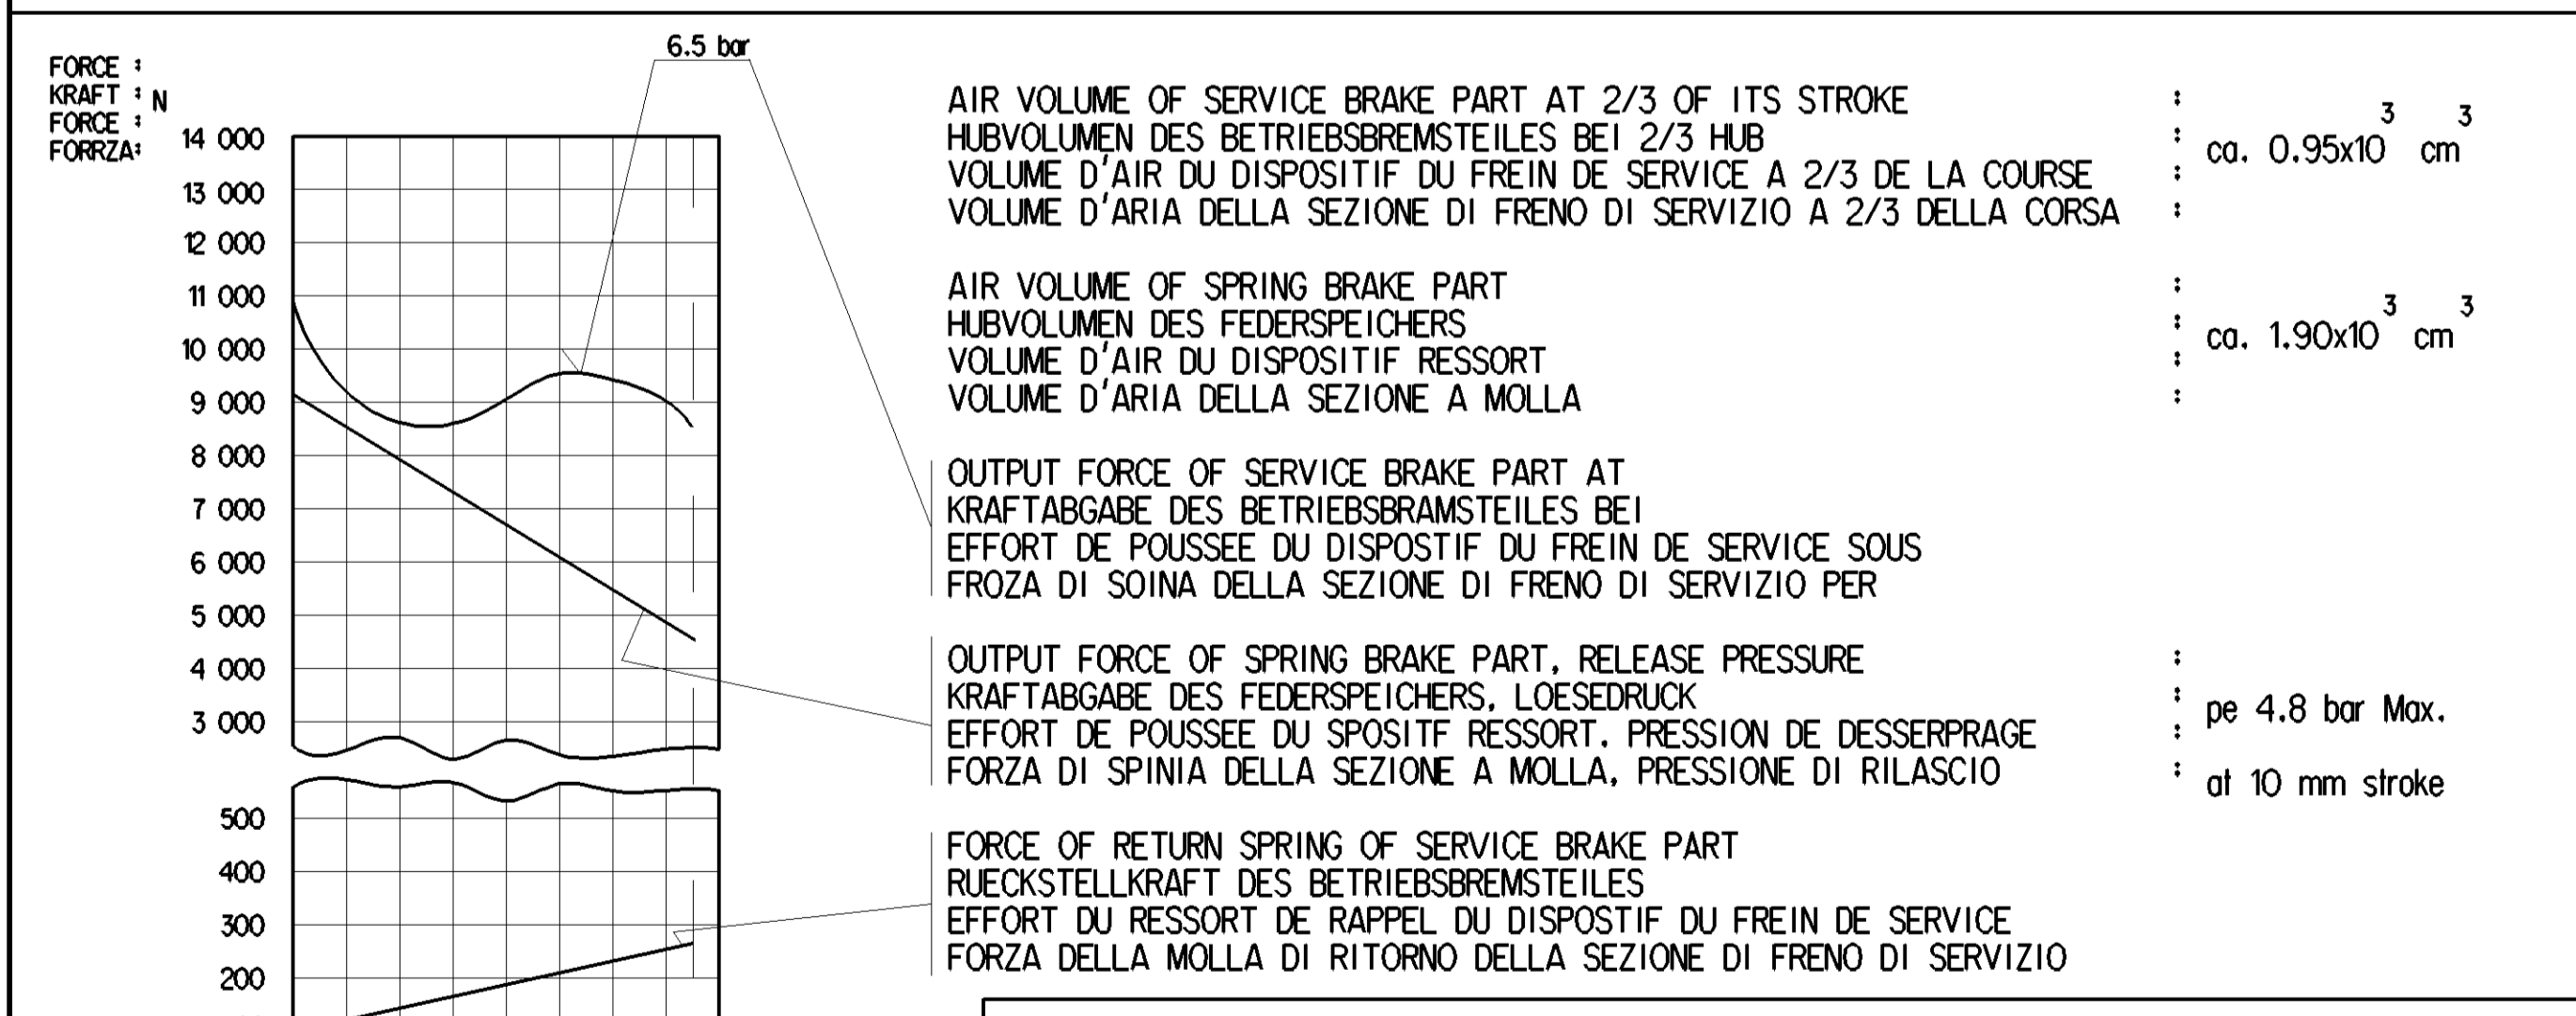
FORCE :
KRAFT : N
FORCE :
FORRZA:

6.5 bar

14 000
13 000
12 000
11 000
10 000
9 000
8 000
7 000
6 000
5 000
4 000
3 000
500
400
300
200

AIR VOLUME OF SERVICE BRAKE PART AT 2/3 OF ITS STROKE :
HUBVOLUMEN DES BETRIEBSBREMSTEILES BEI 2/3 HUB :
VOLUME D'AIR DU DISPOSITIF DU FREIN DE SERVICE A 2/3 DE LA COURSE :
VOLUME D'ARIA DELLA SEZIONE DI FRENO DI SERVIZIO A 2/3 DELLA CORSA :

ca. $0.95x10^3$ $cm^3$

AIR VOLUME OF SPRING BRAKE PART :
HUBVOLUMEN DES FEDERSPEICHERS :
VOLUME D'AIR DU DISPOSITIF RESSORT :
VOLUME D'ARIA DELLA SEZIONE A MOLLA :

ca. $1.90x10^3$ $cm^3$

OUTPUT FORCE OF SERVICE BRAKE PART AT
KRAFTABGABE DES BETRIEBSBRAMSTEILES BEI
EFFORT DE POUSSEE DU DISPOSTIF DU FREIN DE SERVICE SOUS
FROZA DI SOINA DELLA SEZIONE DI FRENO DI SERVIZIO PER

OUTPUT FORCE OF SPRING BRAKE PART, RELEASE PRESSURE :
KRAFTABGABE DES FEDERSPEICHERS, LOESEDRUCK :
EFFORT DE POUSSEE DU SPOSITF RESSORT, PRESSION DE DESSERPRAGE :
FORZA DI SPINIA DELLA SEZIONE A MOLLA, PRESSIONE DI RILASCIO :

pe 4.8 bar Max.
at 10 mm stroke

FORCE OF RETURN SPRING OF SERVICE BRAKE PART
RUECKSTELLKRAFT DES BETRIEBSBREMSTEILES
EFFORT DU RESSORT DE RAPPEL DU DISPOSTIF DU FREIN DE SERVICE
FORZA DELLA MOLLA DI RITORNO DELLA SEZIONE DI FRENO DI SERVIZIO